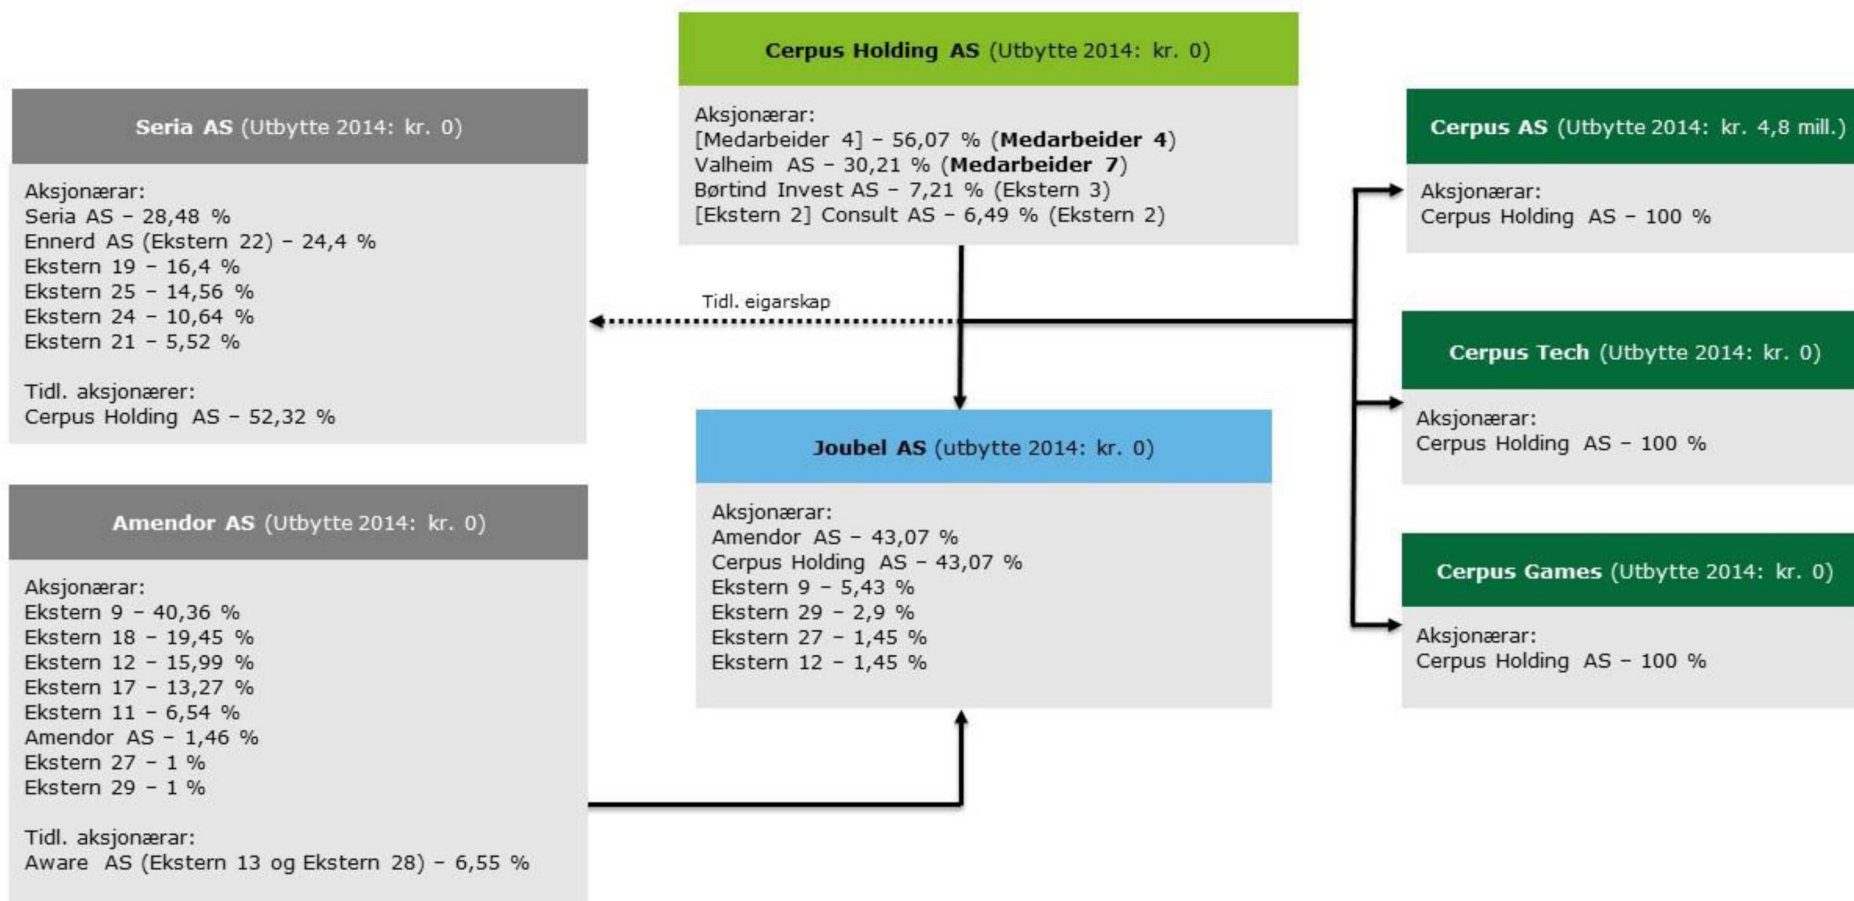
**Cerpus Holding AS** (Utbytte 2014: kr. 0)

Aksjonærar:
[Medarbeider 4] – 56,07 % (**Medarbeider 4**)
Valheim AS – 30,21 % (**Medarbeider 7**)
Børtind Invest AS – 7,21 % (Ekstern 3)
[Ekstern 2] Consult AS – 6,49 % (Ekstern 2)

**Seria AS** (Utbytte 2014: kr. 0)

Aksjonærar:
Seria AS – 28,48 %
Ennerd AS (Ekstern 22) – 24,4 %
Ekstern 19 – 16,4 %
Ekstern 25 – 14,56 %
Ekstern 24 – 10,64 %
Ekstern 21 – 5,52 %

Tidl. aksjonærar:
Cerpus Holding AS – 52,32 %

Tidl. eigarskap

**Amendor AS** (Utbytte 2014: kr. 0)

Aksjonærar:
Ekstern 9 – 40,36 %
Ekstern 18 – 19,45 %
Ekstern 12 – 15,99 %
Ekstern 17 – 13,27 %
Ekstern 11 – 6,54 %
Amendor AS – 1,46 %
Ekstern 27 – 1 %
Ekstern 29 – 1 %

Tidl. aksjonærar:
Aware AS (Ekstern 13 og Ekstern 28) – 6,55 %

**Joubel AS** (utbytte 2014: kr. 0)

Aksjonærar:
Amendor AS – 43,07 %
Cerpus Holding AS – 43,07 %
Ekstern 9 – 5,43 %
Ekstern 29 – 2,9 %
Ekstern 27 – 1,45 %
Ekstern 12 – 1,45 %

**Cerpus AS** (Utbytte 2014: kr. 4,8 mill.)

Aksjonærar:
Cerpus Holding AS – 100 %

**Cerpus Tech** (Utbytte 2014: kr. 0)

Aksjonærar:
Cerpus Holding AS – 100 %

**Cerpus Games** (Utbytte 2014: kr. 0)

Aksjonærar:
Cerpus Holding AS – 100 %